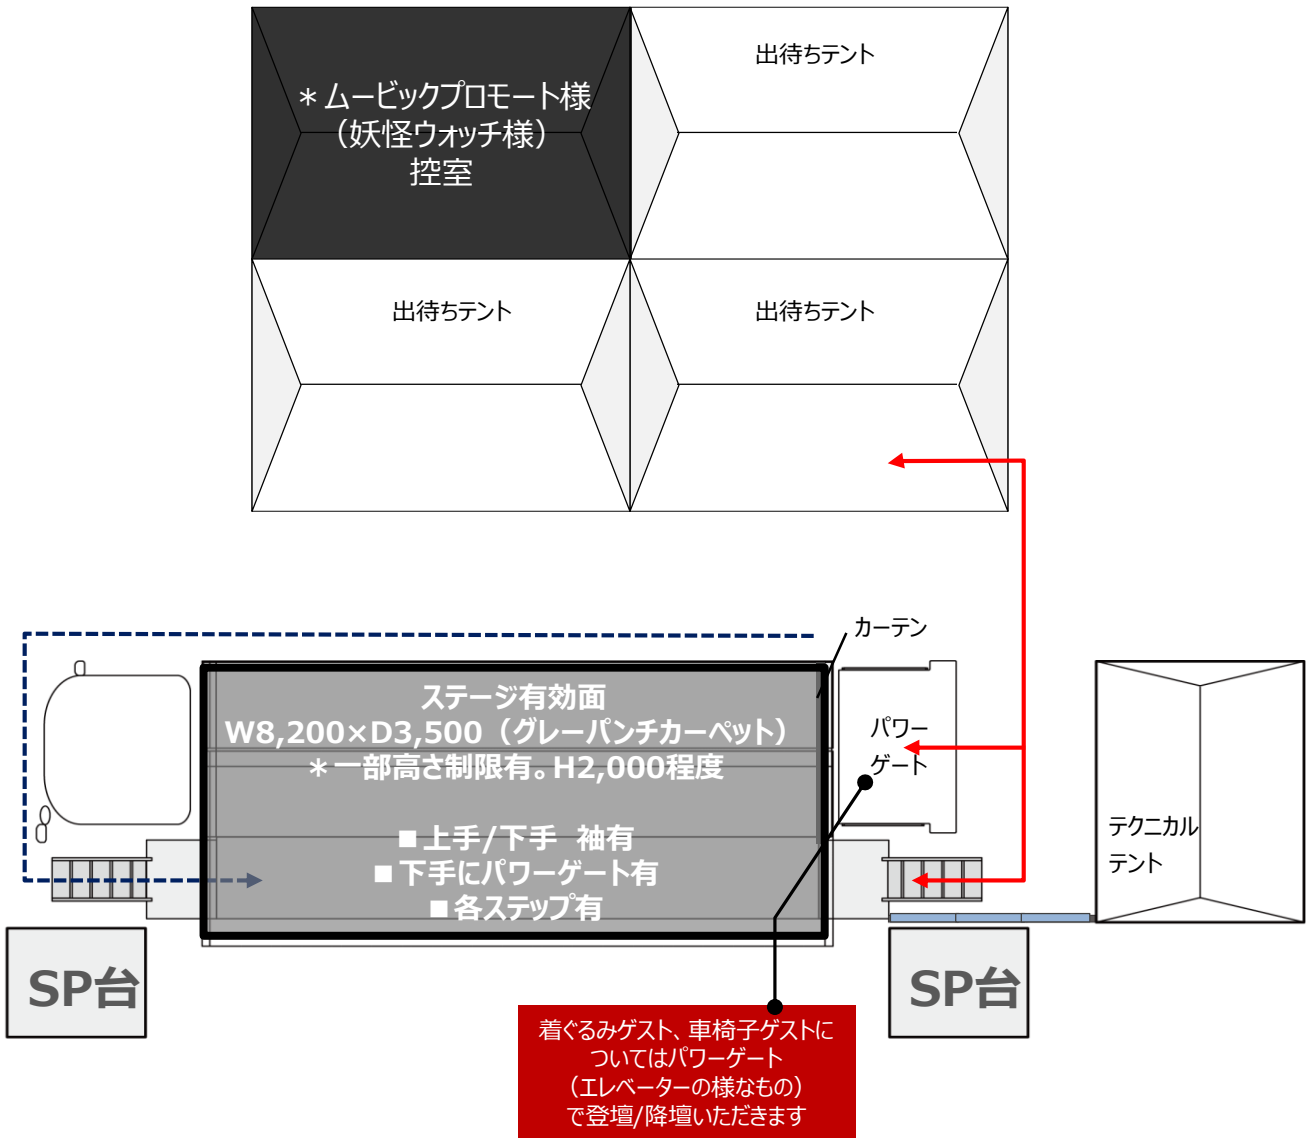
＊ムービックプロモート様
（妖怪ウォッチ様）
控室

出待ちテント

出待ちテント

出待ちテント

カーテン

ステージ有効面
W8,200×D3,500（グレーパンチカーペット）
＊一部高さ制限有。H2,000程度

■上手/下手　袖有
■下手にパワーゲート有
■各ステップ有

パワー
ゲート

テクニカル
テント

SP台

SP台

着ぐるみゲスト、車椅子ゲストに
ついてはパワーゲート
（エレベーターの様なもの）
で登壇/降壇いただきます